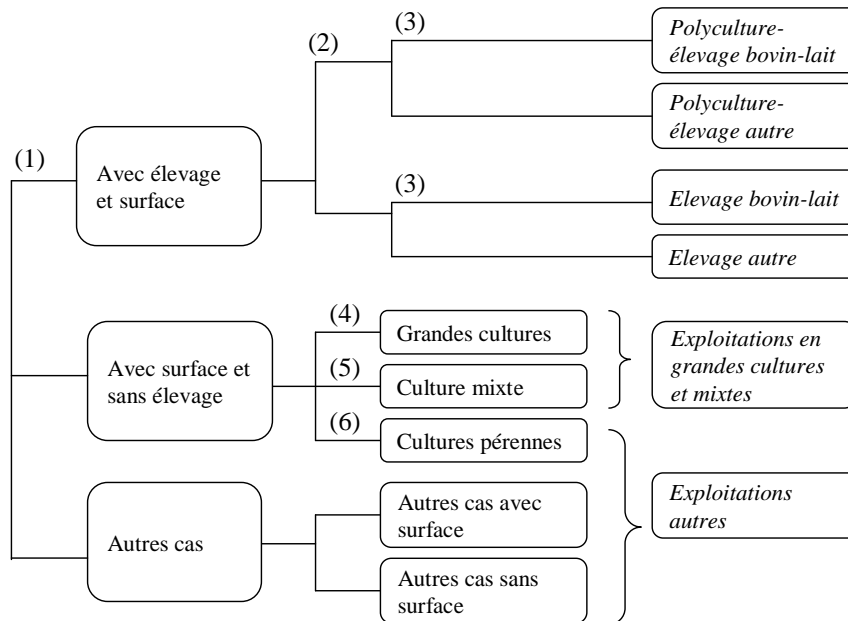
(1)

Avec élevage et surface

(2)

(3)

Polyculture-élevage bovin-lait

Polyculture-élevage autre

(3)

Elevage bovin-lait

Elevage autre

Avec surface et sans élevage

(4)

Grandes cultures

(5)

Culture mixte

Exploitations en grandes cultures et mixtes

(6)

Cultures pérennes

Autres cas

Autres cas avec surface

Autres cas sans surface

Exploitations autres